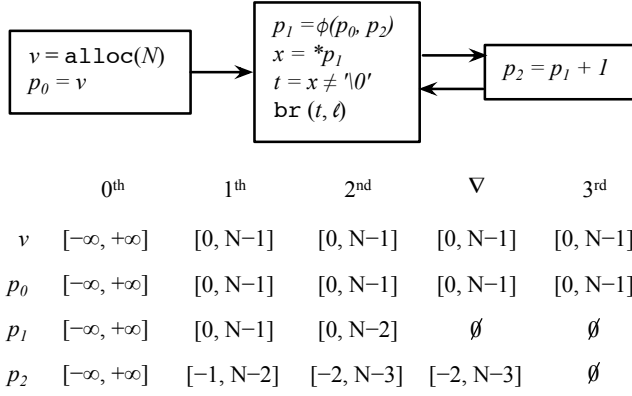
$v = \texttt{alloc}(N)$
$p_0 = v$

$p_1 = \phi(p_0, p_2)$
$x = *p_1$
$t = x \neq '\backslash 0'$
$\texttt{br}\ (t, \ell)$

$p_2 = p_1 + 1$

| | 0$^{th}$ | 1$^{th}$ | 2$^{nd}$ | $\nabla$ | 3$^{rd}$ |
|---|---|---|---|---|---|
| $v$ | $[-\infty, +\infty]$ | [0, N−1] | [0, N−1] | [0, N−1] | [0, N−1] |
| $p_0$ | $[-\infty, +\infty]$ | [0, N−1] | [0, N−1] | [0, N−1] | [0, N−1] |
| $p_1$ | $[-\infty, +\infty]$ | [0, N−1] | [0, N−2] | $\emptyset$ | $\emptyset$ |
| $p_2$ | $[-\infty, +\infty]$ | [−1, N−2] | [−2, N−3] | [−2, N−3] | $\emptyset$ |